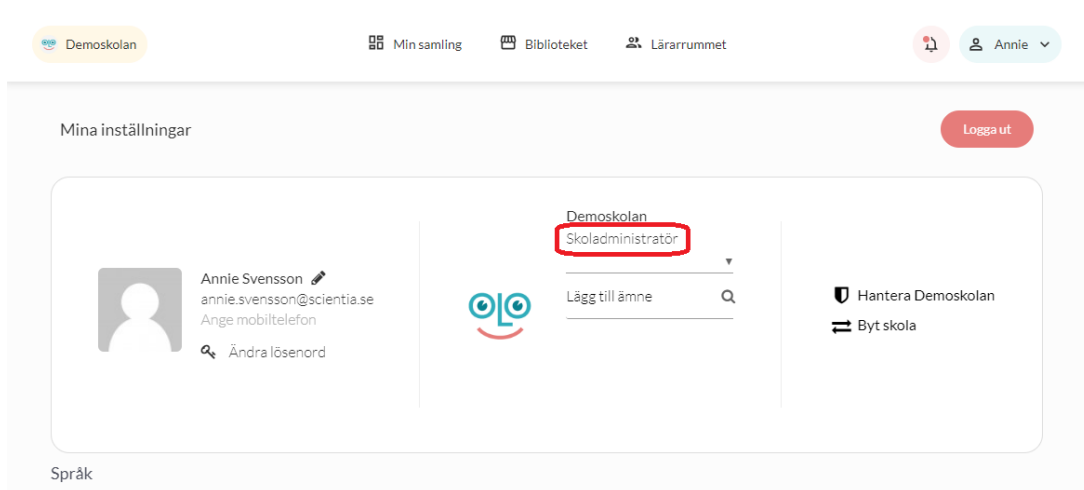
Demoskolan

Min samling

Biblioteket

Lärarrummet

Annie

Mina inställningar

Logga ut

Annie Svensson
annie.svensson@scientia.se
Ange mobiltelefon
Ändra lösenord

Demoskolan
Skoladministratör

Lägg till ämne

Hantera Demoskolan
Byt skola

Språk